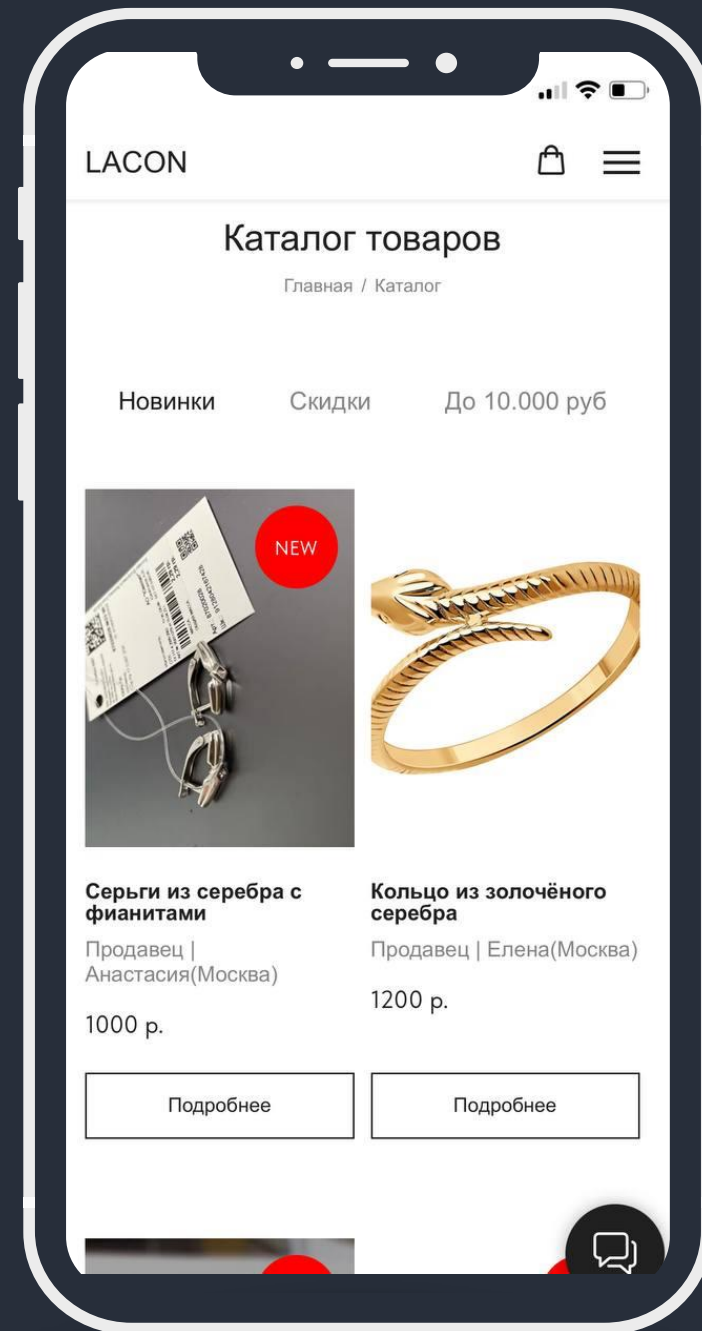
LACON

Каталог товаров

Главная / Каталог

Новинки Скидки До 10.000 руб

NEW

Серьги из серебра с фианитами

Продавец | Анастасия(Москва)

1000 р.

Подробнее

Кольцо из золочёного серебра

Продавец | Елена(Москва)

1200 р.

Подробнее